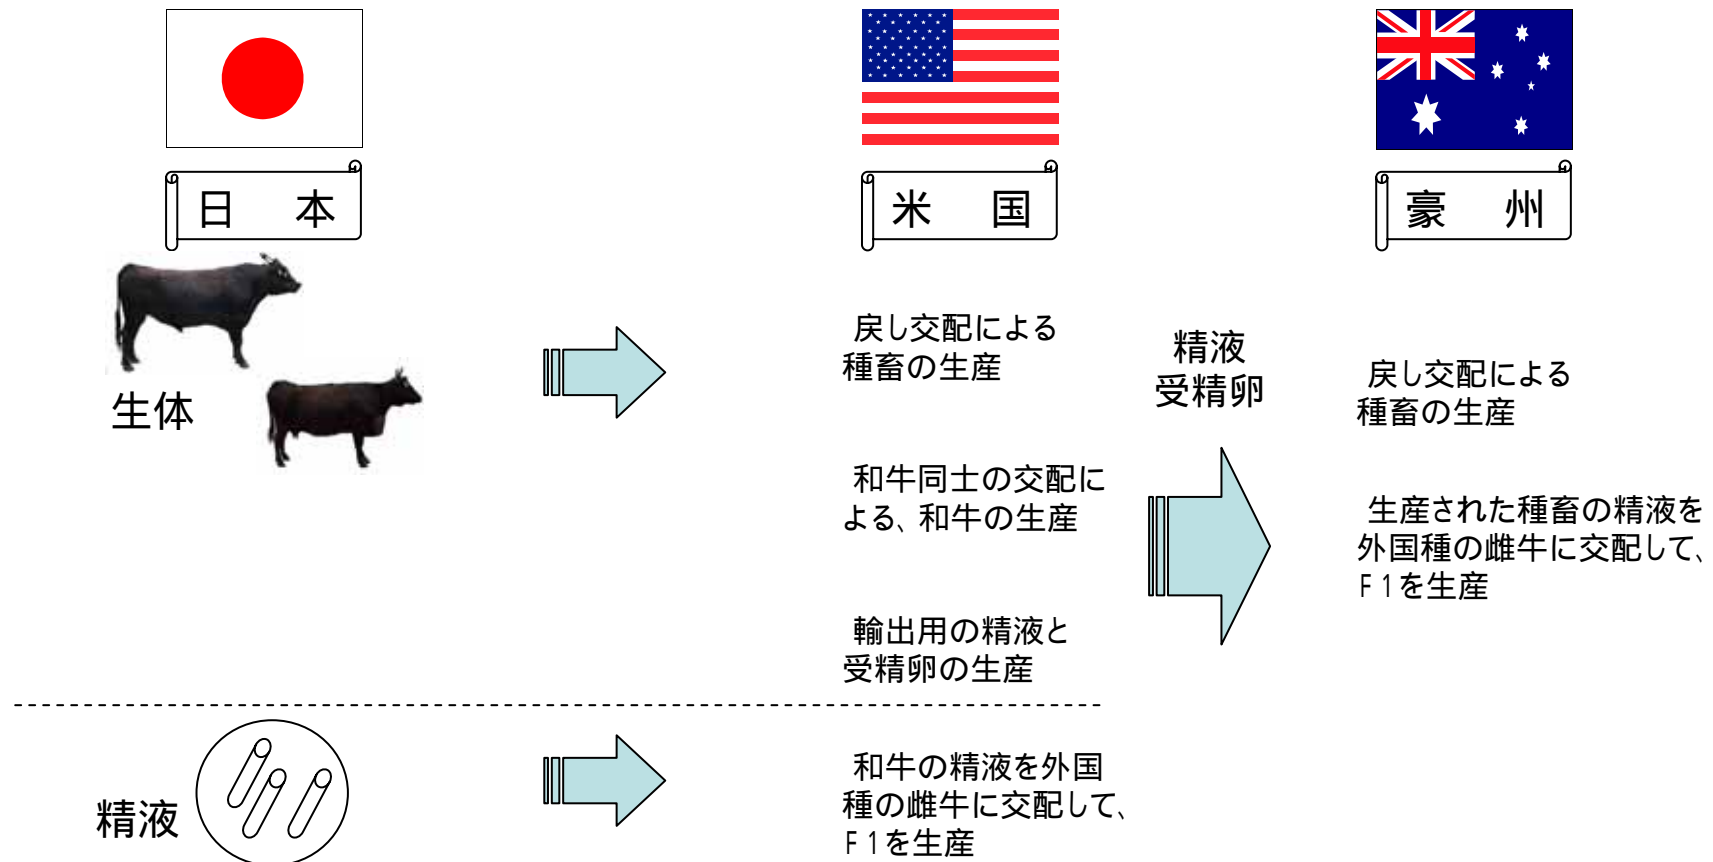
日　本

米　国

豪　州

生体

戻し交配による種畜の生産

精液
受精卵

戻し交配による種畜の生産

和牛同士の交配による、和牛の生産

生産された種畜の精液を外国種の雌牛に交配して、F１を生産

輸出用の精液と受精卵の生産

精液

和牛の精液を外国種の雌牛に交配して、F１を生産